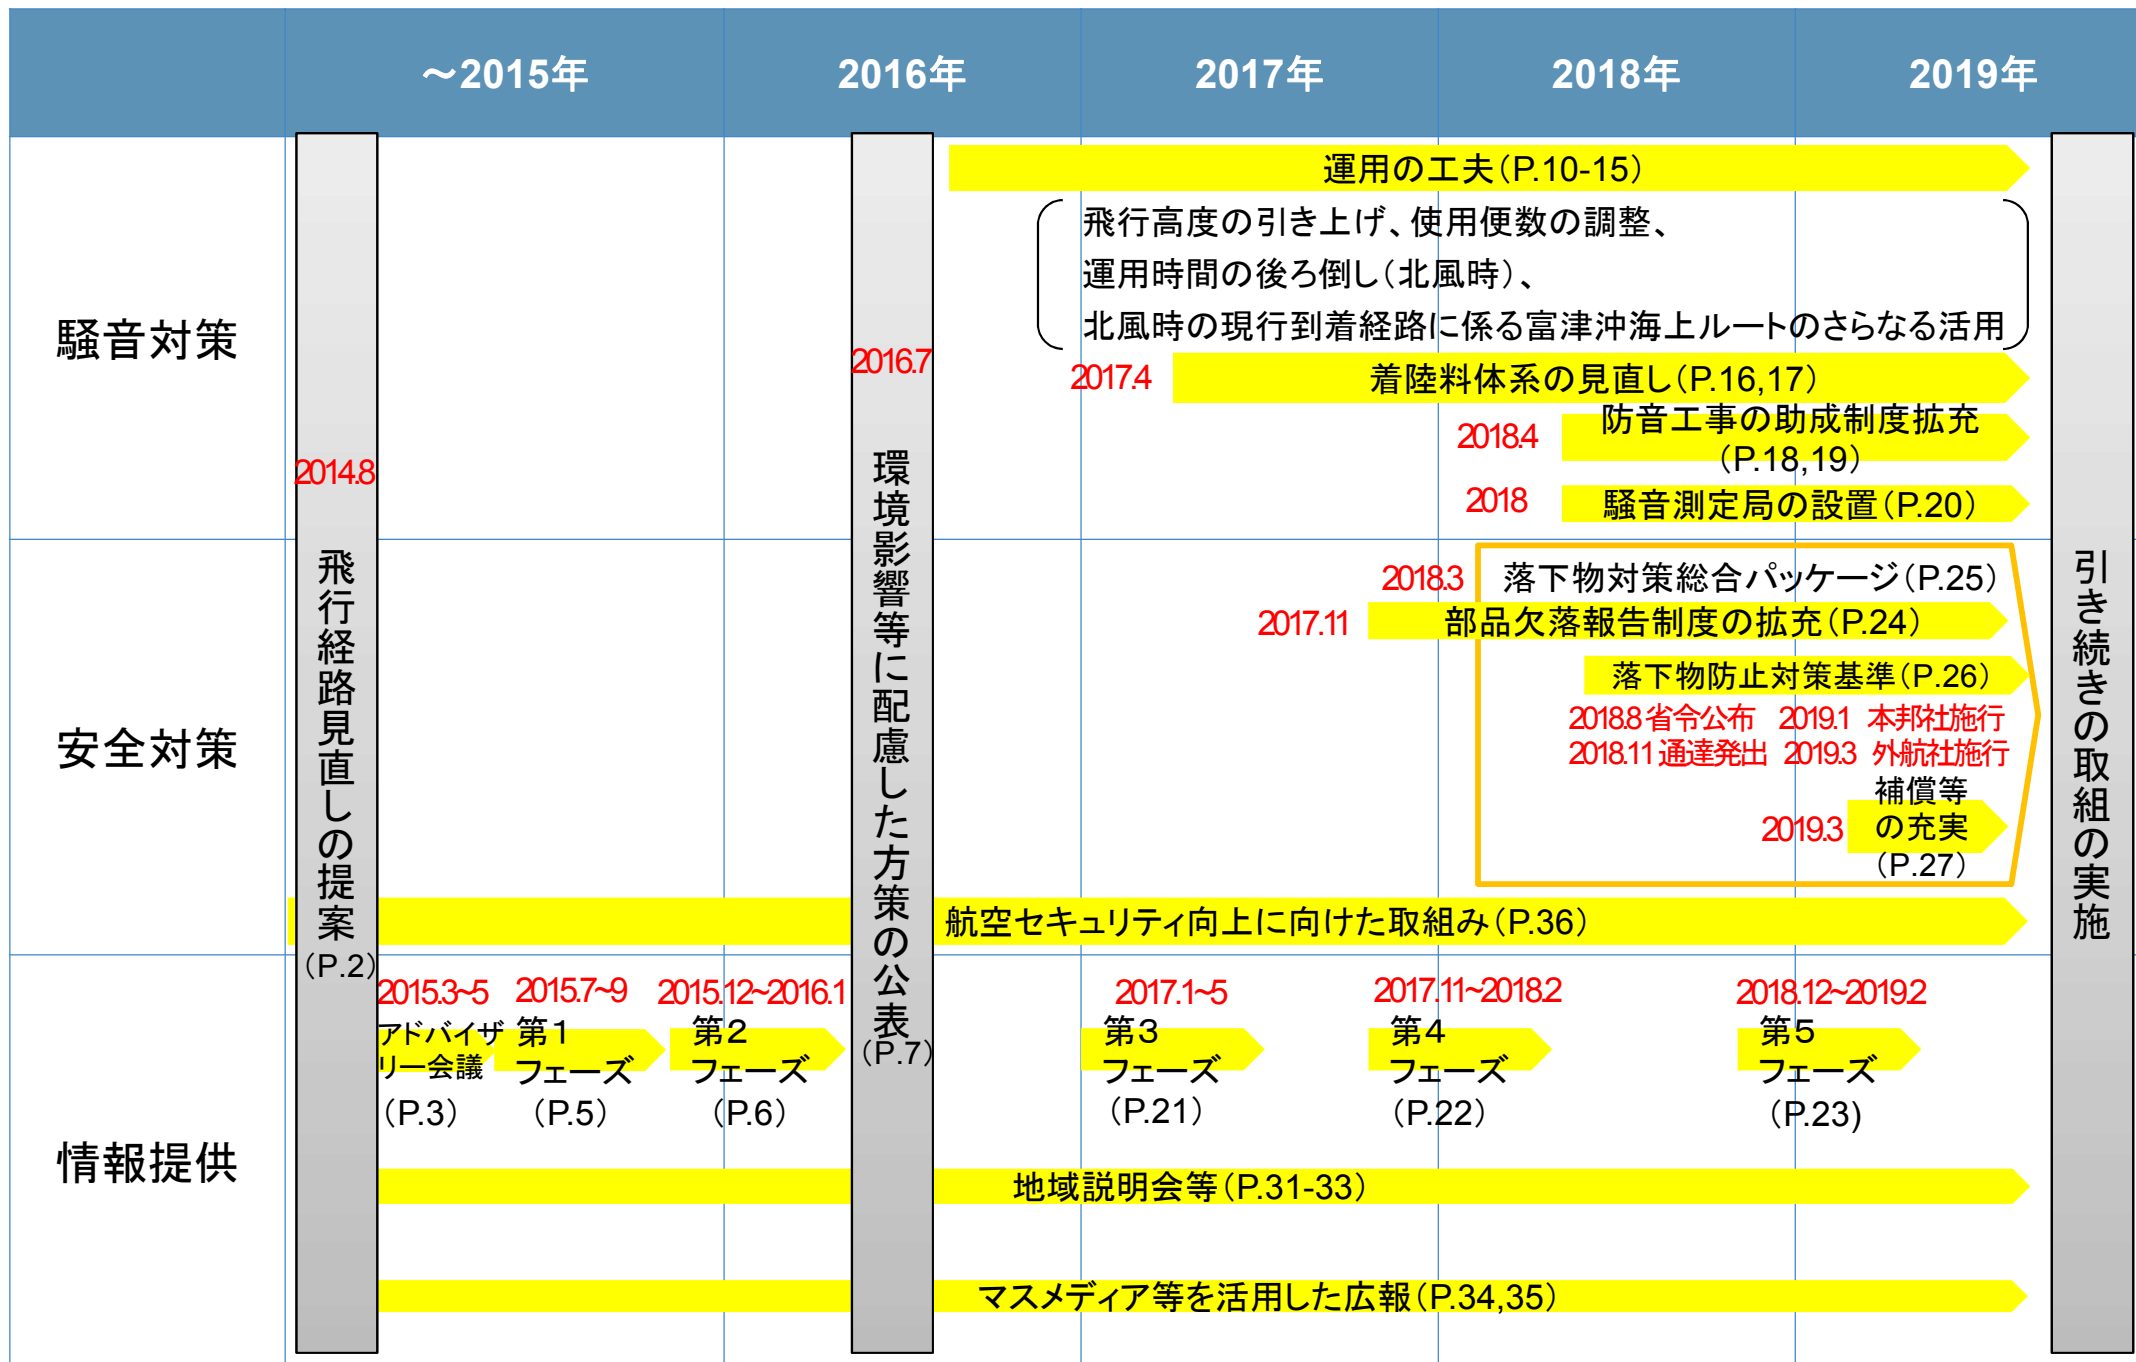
～2015年 2016年 2017年 2018年 2019年

騒音対策

2014.8
飛行経路見直しの提案（P.2）

2016.7
環境影響等に配慮した方策の公表（P.7）

運用の工夫（P.10-15）

飛行高度の引き上げ、使用便数の調整、
運用時間の後ろ倒し（北風時）、
北風時の現行到着経路に係る富津沖海上ルートのさらなる活用

2017.4 着陸料体系の見直し（P.16,17）

2018.4 防音工事の助成制度拡充（P.18,19）

2018 騒音測定局の設置（P.20）

安全対策

2018.3 落下物対策総合パッケージ（P.25）

2017.11 部品欠落報告制度の拡充（P.24）

落下物防止対策基準（P.26）

2018.8 省令公布 2019.1 本邦社施行
2018.11 通達発出 2019.3 外航社施行

2019.3 補償等の充実（P.27）

航空セキュリティ向上に向けた取組み（P.36）

情報提供

2015.3~5 アドバイザリー会議（P.3）

2015.7~9 第1フェーズ（P.5）

2015.12~2016.1 第2フェーズ（P.6）

2017.1~5 第3フェーズ（P.21）

2017.11~2018.2 第4フェーズ（P.22）

2018.12~2019.2 第5フェーズ（P.23）

地域説明会等（P.31-33）

マスメディア等を活用した広報（P.34,35）

引き続きの取組の実施